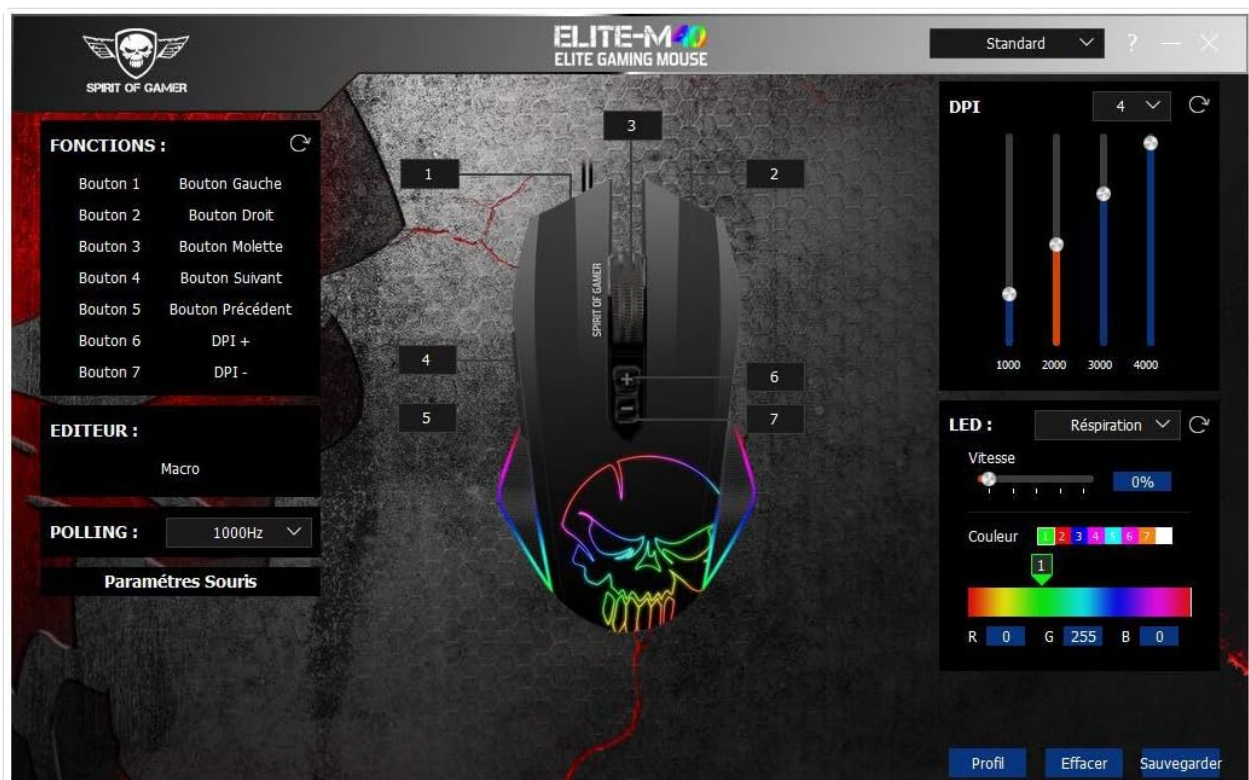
SPIRIT OF GAMER

ELITE-M40
ELITE GAMING MOUSE

Standard

?

DPI
4

1000 2000 3000 4000

FONCTIONS :

| | |
|---|---|
| Bouton 1 | Bouton Gauche |
| Bouton 2 | Bouton Droit |
| Bouton 3 | Bouton Molette |
| Bouton 4 | Bouton Suivant |
| Bouton 5 | Bouton Précédent |
| Bouton 6 | DPI + |
| Bouton 7 | DPI - |

EDITEUR :

Macro

POLLING : 1000Hz

Paramétres Souris

1 2 3 4 5 6 7

SPIRIT OF GAMER

LED : Réspiration

Vitesse
0%

Couleur 1 2 3 4 5 6 7

1

R 0 G 255 B 0

Profil Effacer Sauvegarder